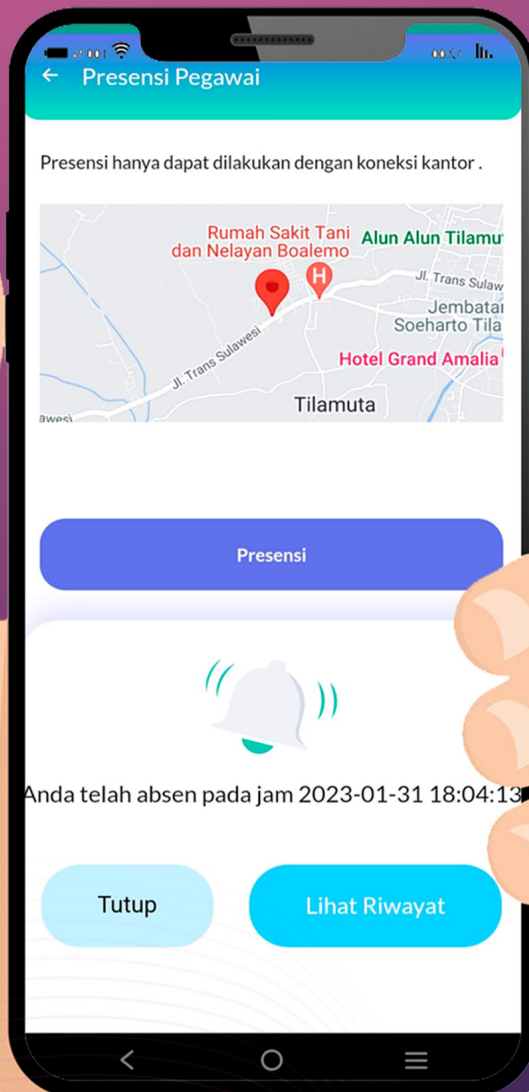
Presensi Pegawai

Presensi hanya dapat dilakukan dengan koneksi kantor .

Rumah Sakit Tani dan Nelayan Boalemo

Alun Alun Tilamu

Jl. Trans Sulaw

Jembata

Soeharto Tila

Jl. Trans Sulawesi

Hotel Grand Amalia

awesi

Tilamuta

Presensi

Anda telah absen pada jam 2023-01-31 18:04:13

Tutup

Lihat Riwayat